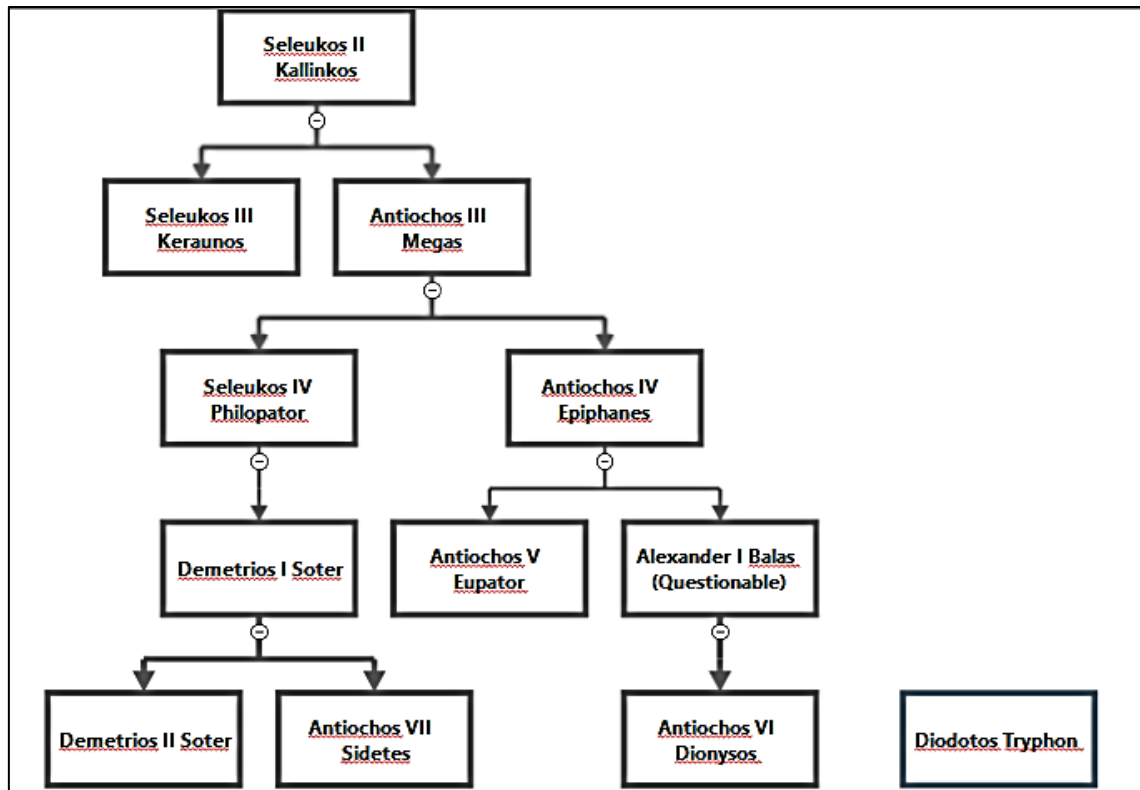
Seleukos II Kallinkos

Seleukos III Keraunos

Antiochos III Megas

Seleukos IV Philopator

Antiochos IV Epiphanes

Demetrios I Soter

Antiochos V Eupator

Alexander I Balas (Questionable)

Demetrios II Soter

Antiochos VII Sidetes

Antiochos VI Dionysos

Diodotos Tryphon